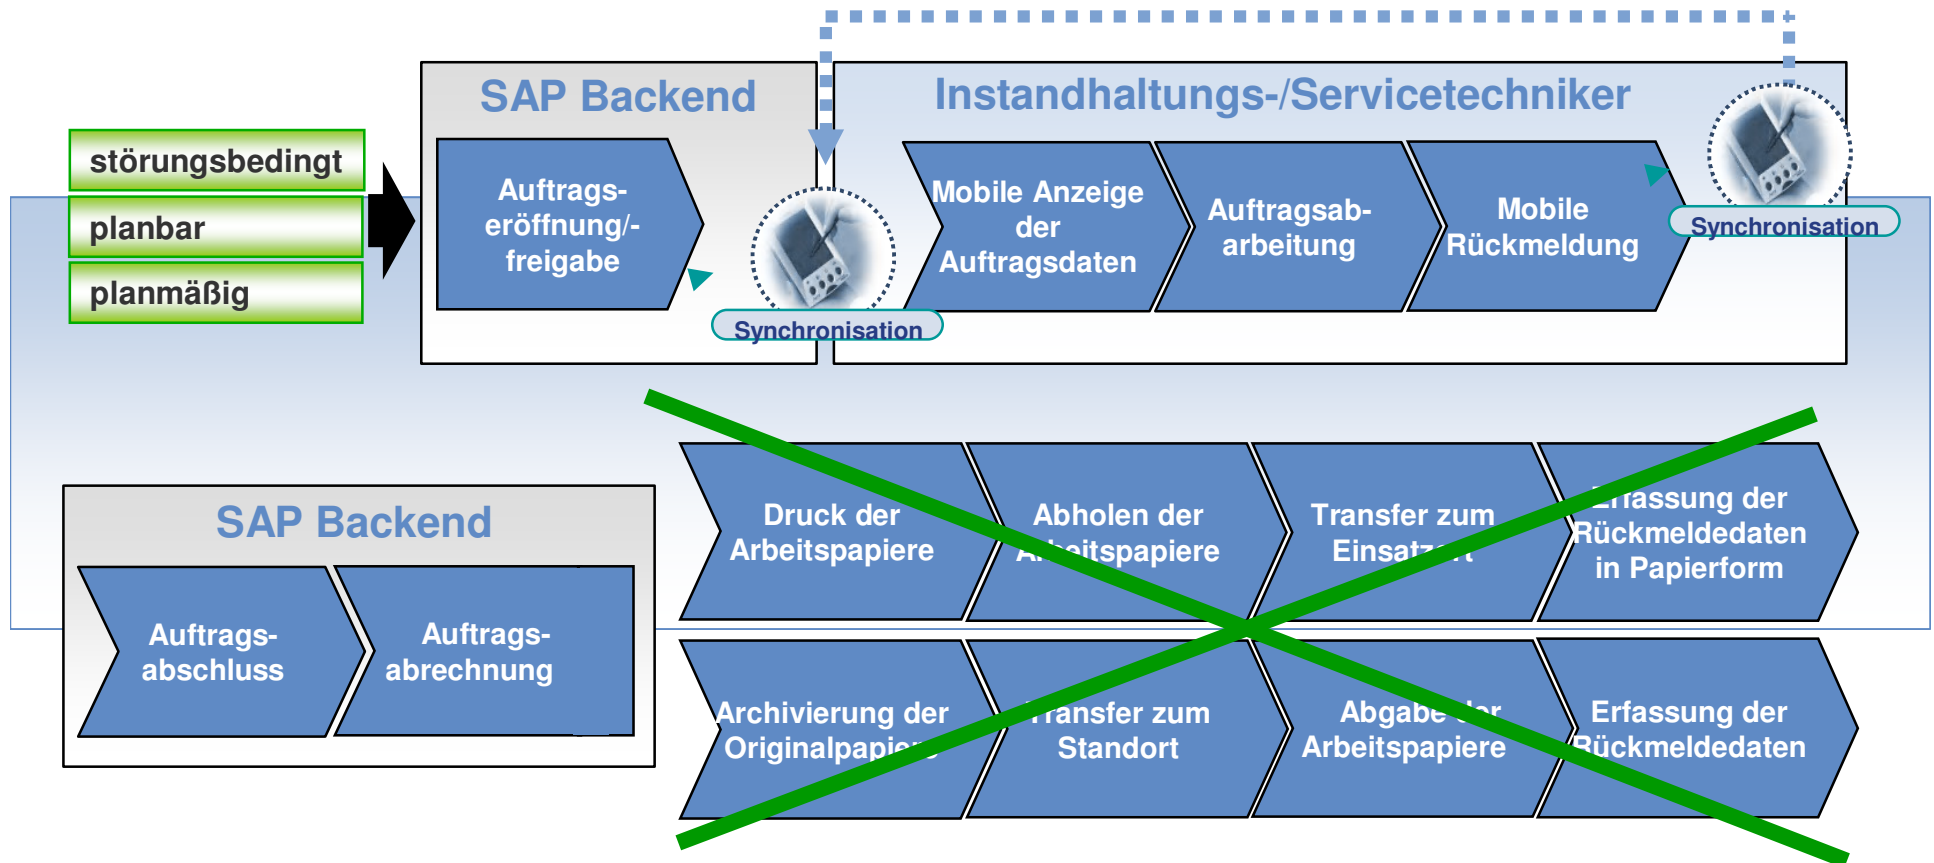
störungsbedingt

planbar

planmäßig

SAP Backend

Auftragseröffnung/-freigabe

Synchronisation

Instandhaltungs-/Servicetechniker

Mobile Anzeige der Auftragsdaten

Auftragsabarbeitung

Mobile Rückmeldung

Synchronisation

SAP Backend

Auftragsabschluss

Auftragsabrechnung

Druck der Arbeitspapiere

Abholen der Arbeitspapiere

Transfer zum Einsatzort

Erfassung der Rückmeldedaten in Papierform

Archivierung der Originalpapiere

Transfer zum Standort

Abgabe der Arbeitspapiere

Erfassung der Rückmeldedaten